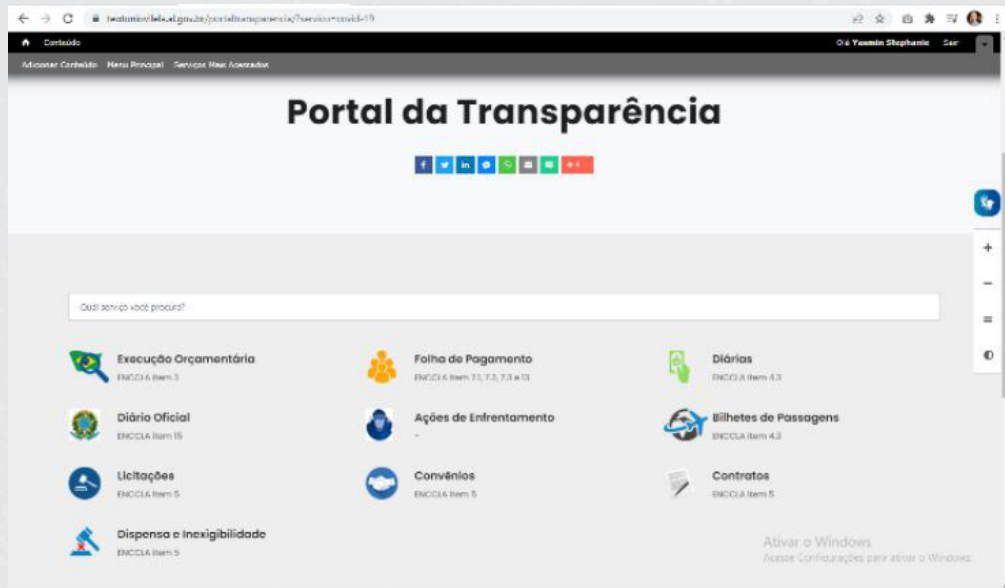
Conteúdo

Olá Yasmin Stephanie Sair

Adicionar Conteúdo Menu Principal Serviços Mais Acessados

Portal da Transparência

Qual serviço você procura?

Execução Orçamentária
ENCCLA Item 3

Folha de Pagamento
ENCCLA Item 7.1, 7.2, 7.3 e 13

Diárias
ENCCLA Item 4.3

Diário Oficial
ENCCLA Item 15

Ações de Enfrentamento
-

Bilhetes de Passagens
ENCCLA Item 4.3

Licitações
ENCCLA Item 5

Convênios
ENCCLA Item 5

Contratos
ENCCLA Item 5

Dispensa e Inexigibilidade
ENCCLA Item 5

Ativar o Windows
Acesse Configurações para ativar o Windows.